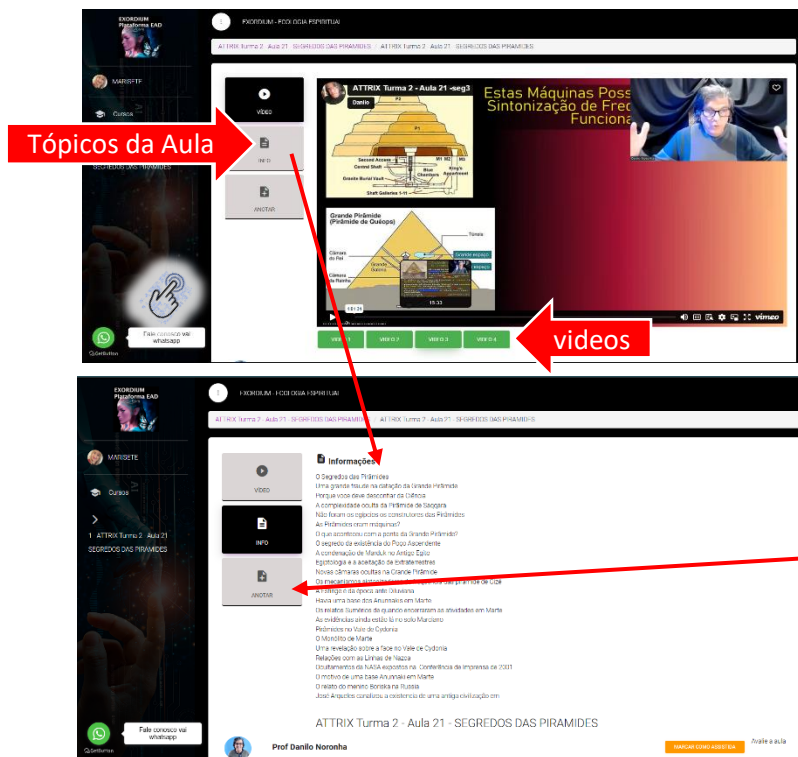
EXORDIUM Plataforma EAD

EXORDIUM - ECOLOGIA ESPIRITUAL

ATTRIX Turma 2 - Aula 21 - SEGREDOS DAS PIRAMIDES / ATTRIX Turma 2 - Aula 21 - SEGREDOS DAS PIRAMIDES

MARISETE

Cursos

Tópicos da Aula

VÍDEO

INFO

ANOTAR

SEGREDOS DAS PIRAMIDES

ATTRIX Turma 2 - Aula 21 -seg3

Danilo

Estas Máquinas Poss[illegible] Sintonização de Freq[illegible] Funciona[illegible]

Second Ascent
Central Shaft
Granite Burial Vault
Shaft Galleries 1-11
King's Apartment
Queen's Chamber

Grande Pirâmide (Pirâmide de Quéops)

Câmara do Rei
Câmara da Rainha
Grande Galeria

15:33

vimeo

VIDEO 1
VIDEO 2
VIDEO 3
VIDEO 4

videos

Fale conosco vai whatsapp

EXORDIUM Plataforma EAD

EXORDIUM - ECOLOGIA ESPIRITUAL

ATTRIX Turma 2 - Aula 21 - SEGREDOS DAS PIRAMIDES / ATTRIX Turma 2 - Aula 21 - SEGREDOS DAS PIRAMIDES

MARISETE

Cursos

1 ATTRIX Turma 2 - Aula 21 SEGREDOS DAS PIRAMIDES

VÍDEO

INFO

ANOTAR

Informações

O Segredos das Pirâmides
Uma grande falha na datação da Grande Pirâmide
Porque você deve desconfiar da Ciência
A complexidade oculta da Pirâmide de Saqqara
Não foram os egípcios os construtores das Pirâmides
As Pirâmides eram máquinas?
O que aconteceu com a ponta da Grande Pirâmide?
O segredo da existência do Poço Ascendente
A condenação de Marduk no Antigo Egito
Egiptologia e a aceitação de Extraterrestres
Novas câmaras ocultas na Grande Pirâmide
Os mecanismos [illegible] da pirâmide de Giza
A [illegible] e da época ante Diluviana
Havia uma base dos Anunnakis em Marte
Os relatos Sumérios de quando encerraram as atividades em Marte
As evidências ainda estão lá no solo Marciano
Pirâmides no Vale de Cydonia
O Monólito de Marte
Uma revelação sobre a face no Vale de Cydonia
Relações com as Linhas de Nazca
Documentos da NASA expostos na Conferência de Imprensa de 2001
O motivo de uma base Anunnaki em Marte
O relato do menino Boriska na Russia
José Arguelles constatou a existência de uma antiga civilização em

ATTRIX Turma 2 - Aula 21 - SEGREDOS DAS PIRAMIDES

Prof Danilo Noronha

MARCAR COMO ASSISTIDA

Avalie a aula

Fale conosco vai whatsapp